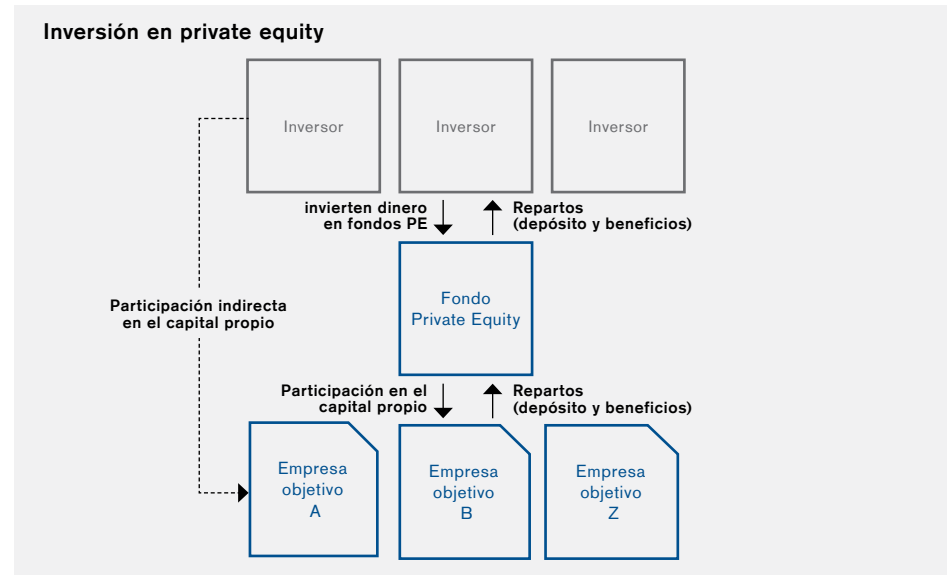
Inversión en private equity

Inversor

Inversor

Inversor

invierten dinero en fondos PE

Repartos (depósito y beneficios)

Participación indirecta en el capital propio

Fondo Private Equity

Participación en el capital propio

Repartos (depósito y beneficios)

Empresa objetivo A

Empresa objetivo B

Empresa objetivo Z